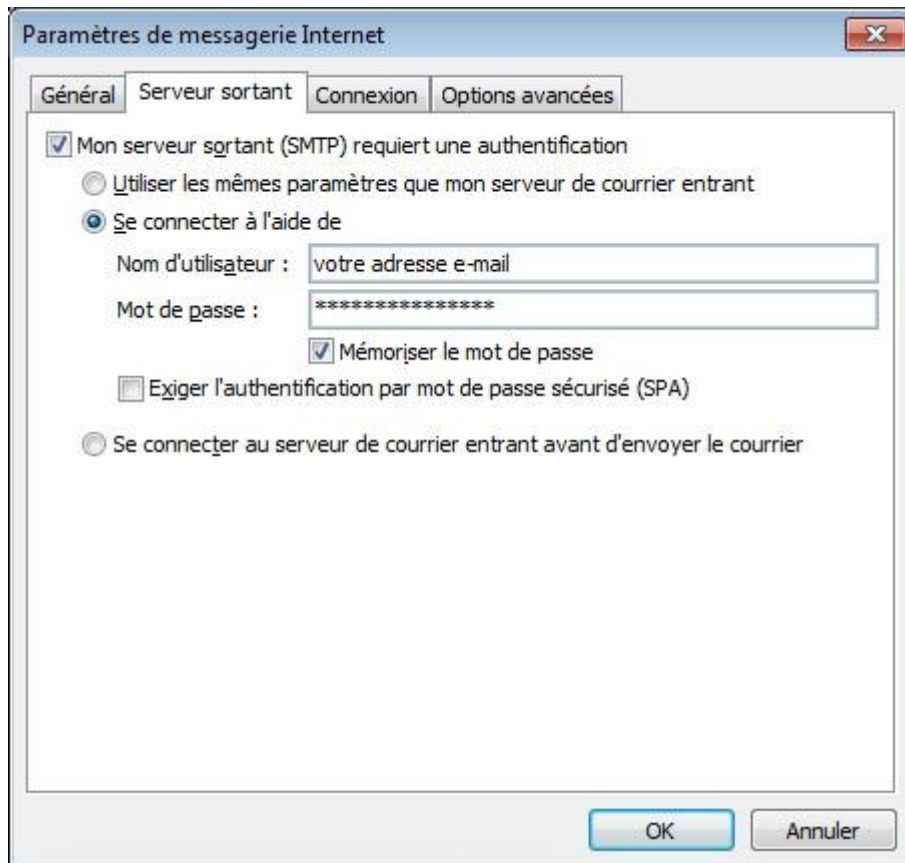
Paramètres de messagerie Internet

Général | Serveur sortant | Connexion | Options avancées

Mon serveur sortant (SMTP) requiert une authentification

Utiliser les mêmes paramètres que mon serveur de courrier entrant

Se connecter à l'aide de

Nom d'utilisateur : votre adresse e-mail

Mot de passe : ****************

Mémoriser le mot de passe

Exiger l'authentification par mot de passe sécurisé (SPA)

Se connecter au serveur de courrier entrant avant d'envoyer le courrier

OK

Annuler